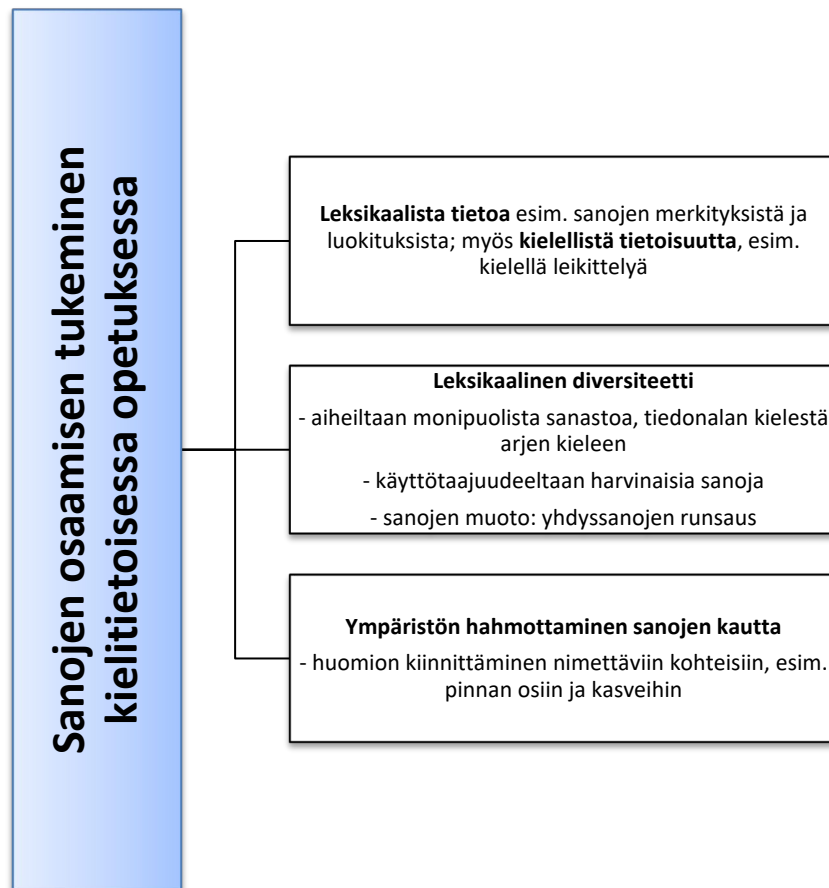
Sanojen osaamisen tukeminen kielitietoisessa opetuksessa

Leksikaalista tietoa esim. sanojen merkityksistä ja luokituksista; myös kielellistä tietoisuutta, esim. kielellä leikittelyä

Leksikaalinen diversiteetti
- aiheiltaan monipuolista sanastoa, tiedonalan kielestä arjen kieleen
- käyttötaajuudeeltaan harvinaisia sanoja
- sanojen muoto: yhdyssanojen runsaus

Ympäristön hahmottaminen sanojen kautta
- huomion kiinnittäminen nimettäviin kohteisiin, esim. pinnan osiin ja kasveihin